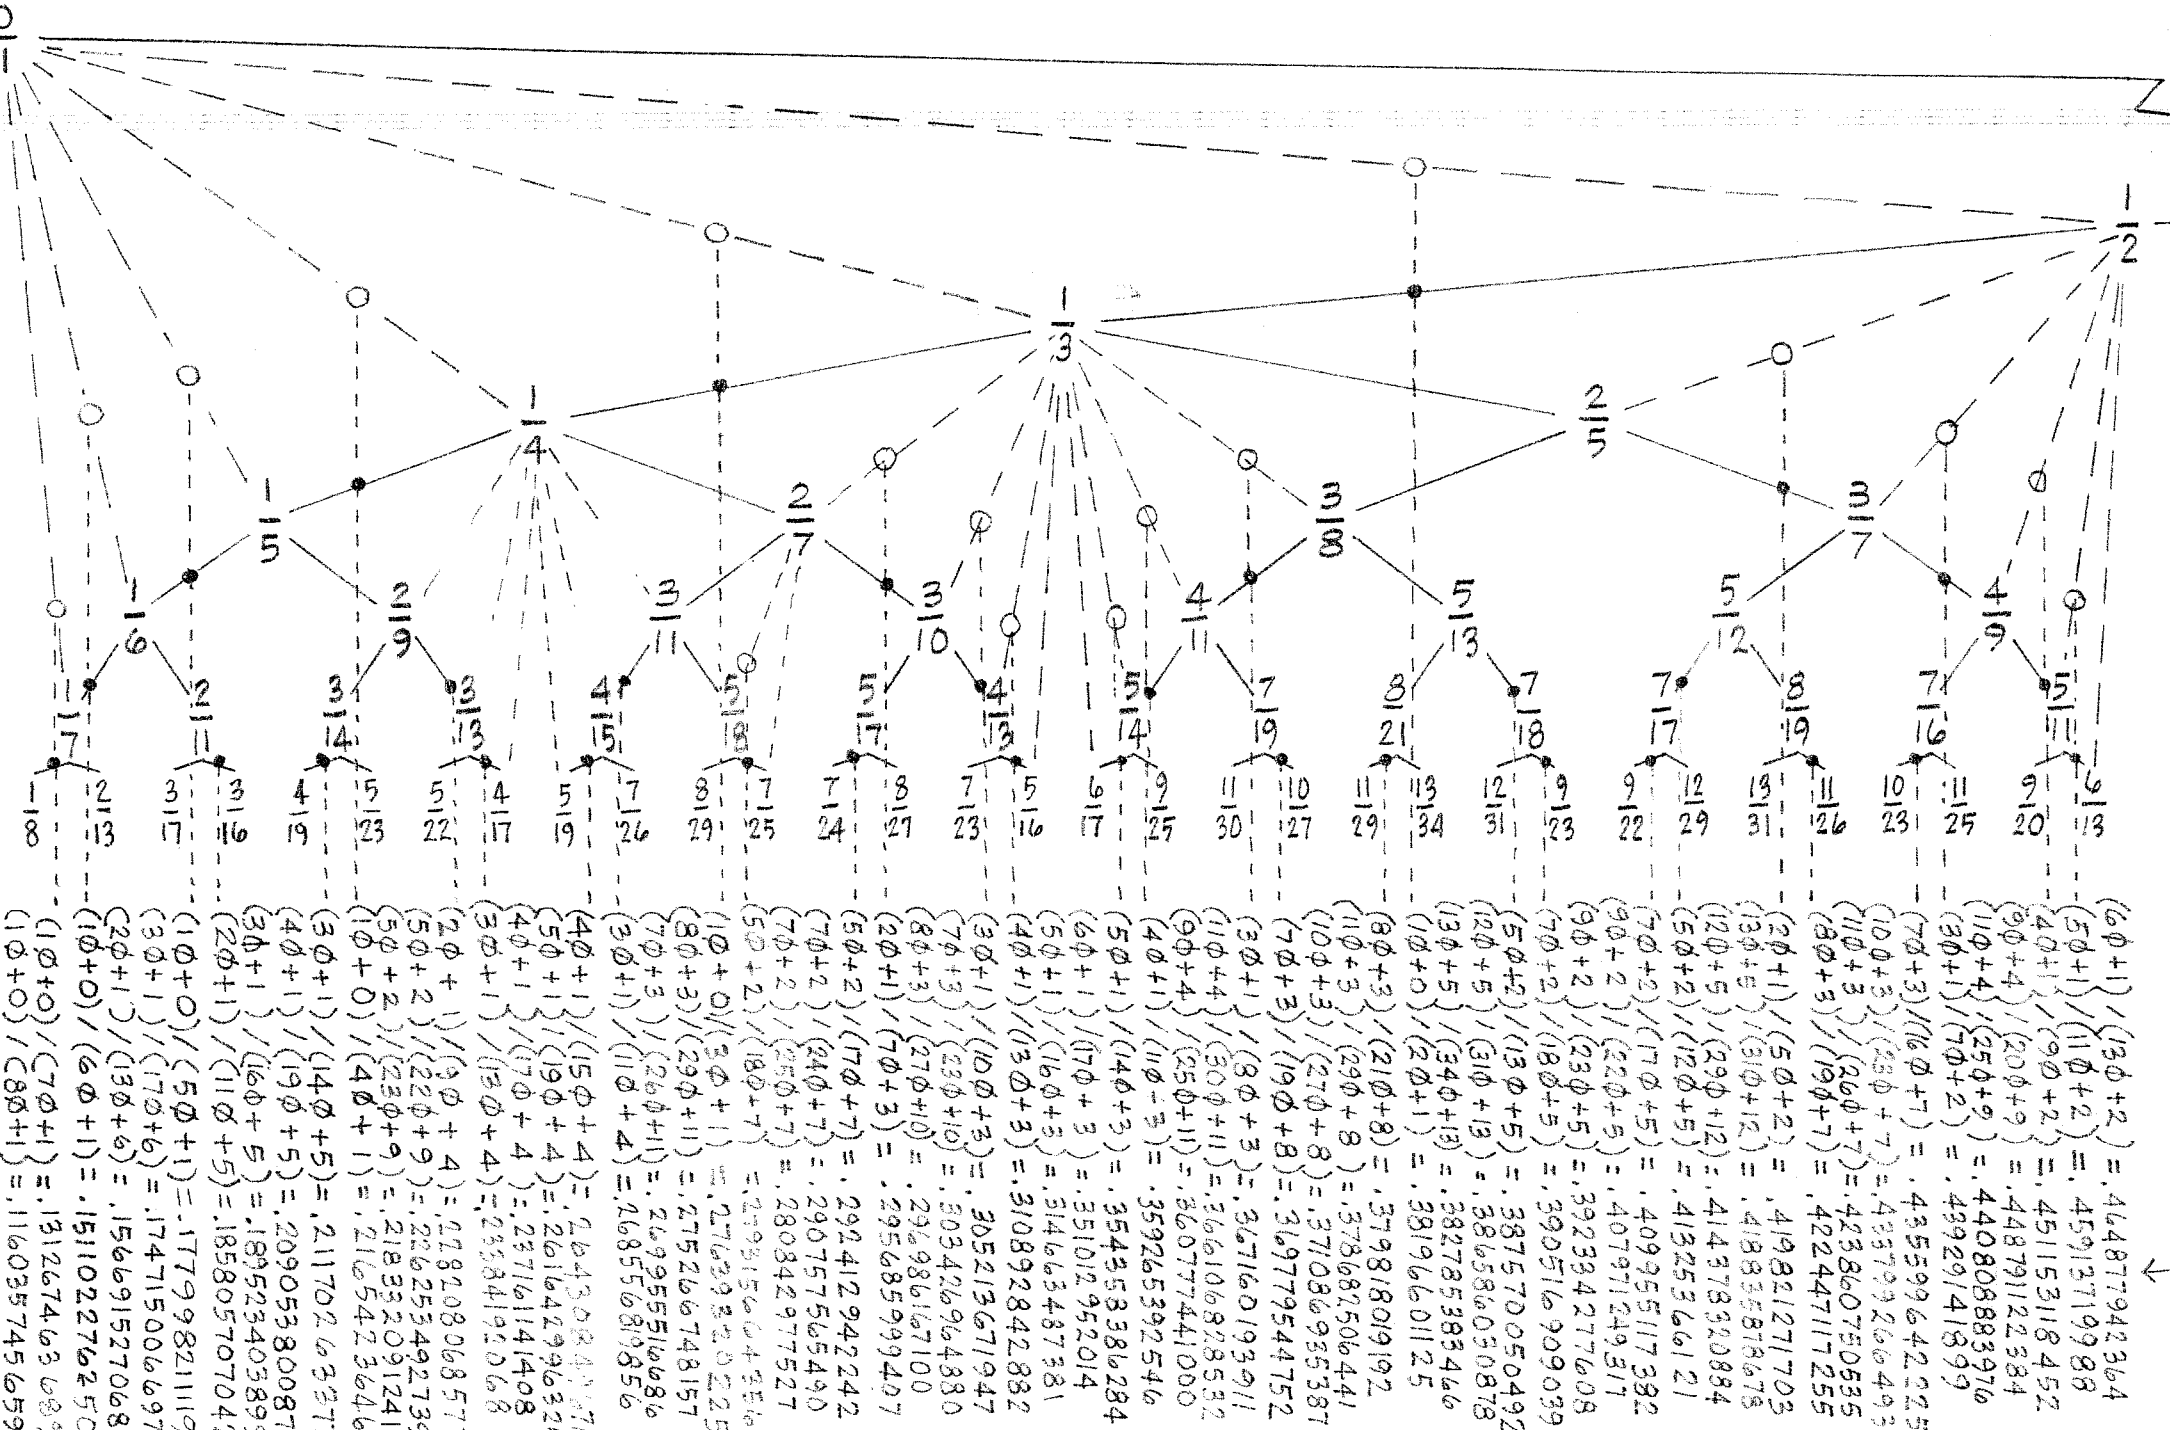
$\frac{0}{1}$

$\frac{1}{2}$

$\frac{1}{3}$

$\frac{1}{4}$ $\frac{2}{5}$

$\frac{1}{5}$ $\frac{2}{7}$ $\frac{3}{8}$ $\frac{3}{7}$

$\frac{1}{6}$ $\frac{2}{9}$ $\frac{3}{11}$ $\frac{3}{10}$ $\frac{4}{11}$ $\frac{5}{13}$ $\frac{5}{12}$ $\frac{4}{9}$

$\frac{1}{7}$ $\frac{2}{11}$ $\frac{3}{14}$ $\frac{3}{13}$ $\frac{4}{15}$ $\frac{5}{18}$ $\frac{5}{17}$ $\frac{4}{13}$ $\frac{5}{14}$ $\frac{7}{19}$ $\frac{8}{21}$ $\frac{7}{18}$ $\frac{7}{17}$ $\frac{8}{19}$ $\frac{7}{16}$ $\frac{5}{11}$

$\frac{1}{8}$ $\frac{2}{13}$ $\frac{3}{17}$ $\frac{3}{16}$ $\frac{4}{19}$ $\frac{5}{23}$ $\frac{5}{22}$ $\frac{4}{17}$ $\frac{5}{19}$ $\frac{7}{26}$ $\frac{8}{29}$ $\frac{7}{25}$ $\frac{7}{24}$ $\frac{8}{27}$ $\frac{7}{23}$ $\frac{5}{16}$ $\frac{6}{17}$ $\frac{9}{25}$ $\frac{11}{30}$ $\frac{10}{27}$ $\frac{11}{29}$ $\frac{13}{34}$ $\frac{12}{31}$ $\frac{9}{23}$ $\frac{9}{22}$ $\frac{12}{29}$ $\frac{13}{31}$ $\frac{11}{26}$ $\frac{10}{23}$ $\frac{11}{25}$ $\frac{9}{20}$ $\frac{6}{13}$

(10+0)/(80+1) = .11603574565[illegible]
(10+0)/(70+1) = .1312674631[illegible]
(10+0)/(60+1) = .151022762 5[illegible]
(20+1)/(130+6) = .156691527068
(30+1)/(170+6) = .174715006697
(10+0)/(50+1) = .177998211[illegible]
(20+1)/(110+5) = .18580570704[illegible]
(30+1)/(160+5) = .18952340389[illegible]
(40+1)/(190+5) = .20905380087
(30+1)/(140+5) = .21170263 37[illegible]
(10+0)/(40+1) = .216542364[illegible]
(50+2)/(230+9) = .218332091241
(20+1)/(220+9) = .226253492739
(20+1)/(90+4) = .22821080685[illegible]
(30+1)/(130+4) = .23384190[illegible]
(40+1)/(170+4) = .2371614140 8
(50+1)/(190+4) = .2616422963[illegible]
(40+1)/(150+4) = .2643084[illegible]
(30+1)/(110+4) = .268556819856
(70+3)/(260+11) = .269955516686
(80+3)/(290+11) = .275266748157
(10+0)/(30+1) = .27639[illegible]225
(50+2)/(180+7) = .2798156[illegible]
(70+2)/(250+7) = .280842977527
(70+2)/(240+7) = .290757565490
(50+2)/(170+7) = .292412942242
(20+1)/(70+3) = .295685899407
(80+3)/(270+10) = .296986167100
(70+3)/(230+10) = .303426964880
(30+1)/(100+3) = .305213671947
(40+1)/(130+3) = .310892842882
(50+1)/(160+3) = .314663487381
(60+1)/(170+3) = .351012952014
(50+1)/(140+3) = .354353386284
(40+1)/(110+3) = .359265392546
(90+4)/(250+11) = .360777441000
(110+4)/(300+11) = .366101068285 32
(30+1)/(80+3) = .367160193911
(70+3)/(190+8) = .369779544752
(100+3)/(270+8) = .371086935387
(110+3)/(290+8) = .378682506441
(80+3)/(210+8) = .379818019192
(10+0)/(20+1) = .381966011 25
(130+5)/(340+13) = .382785383466
(120+5)/(310+13) = .386586030878
(50+2)/(130+5) = .387570050492
(70+2)/(180+5) = .390516909039
(90+2)/(230+5) = .392334277608
(90+2)/(220+5) = .407971249317
(70+2)/(170+5) = .409955117382
(50+2)/(120+5) = .413253366121
(120+5)/(290+12) = .414378320884
(130+5)/(310+12) = .418835818676
(20+1)/(50+2) = .419821271703
(80+3)/(190+7) = .422447117255
(110+3)/(260+7) = .423860750535
(100+3)/(230+7) = .423379266493
(70+3)/(160+7) = .43559964222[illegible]
(30+1)/(70+2) = .439291418 99
(110+4)/(250+9) = .440808883976
(90+4)/(200+9) = .448791122384
(40+1)/(90+2) = .451153118452
(50+1)/(110+2) = .459137199 88
(60+1)/(130+2) = .464877942364